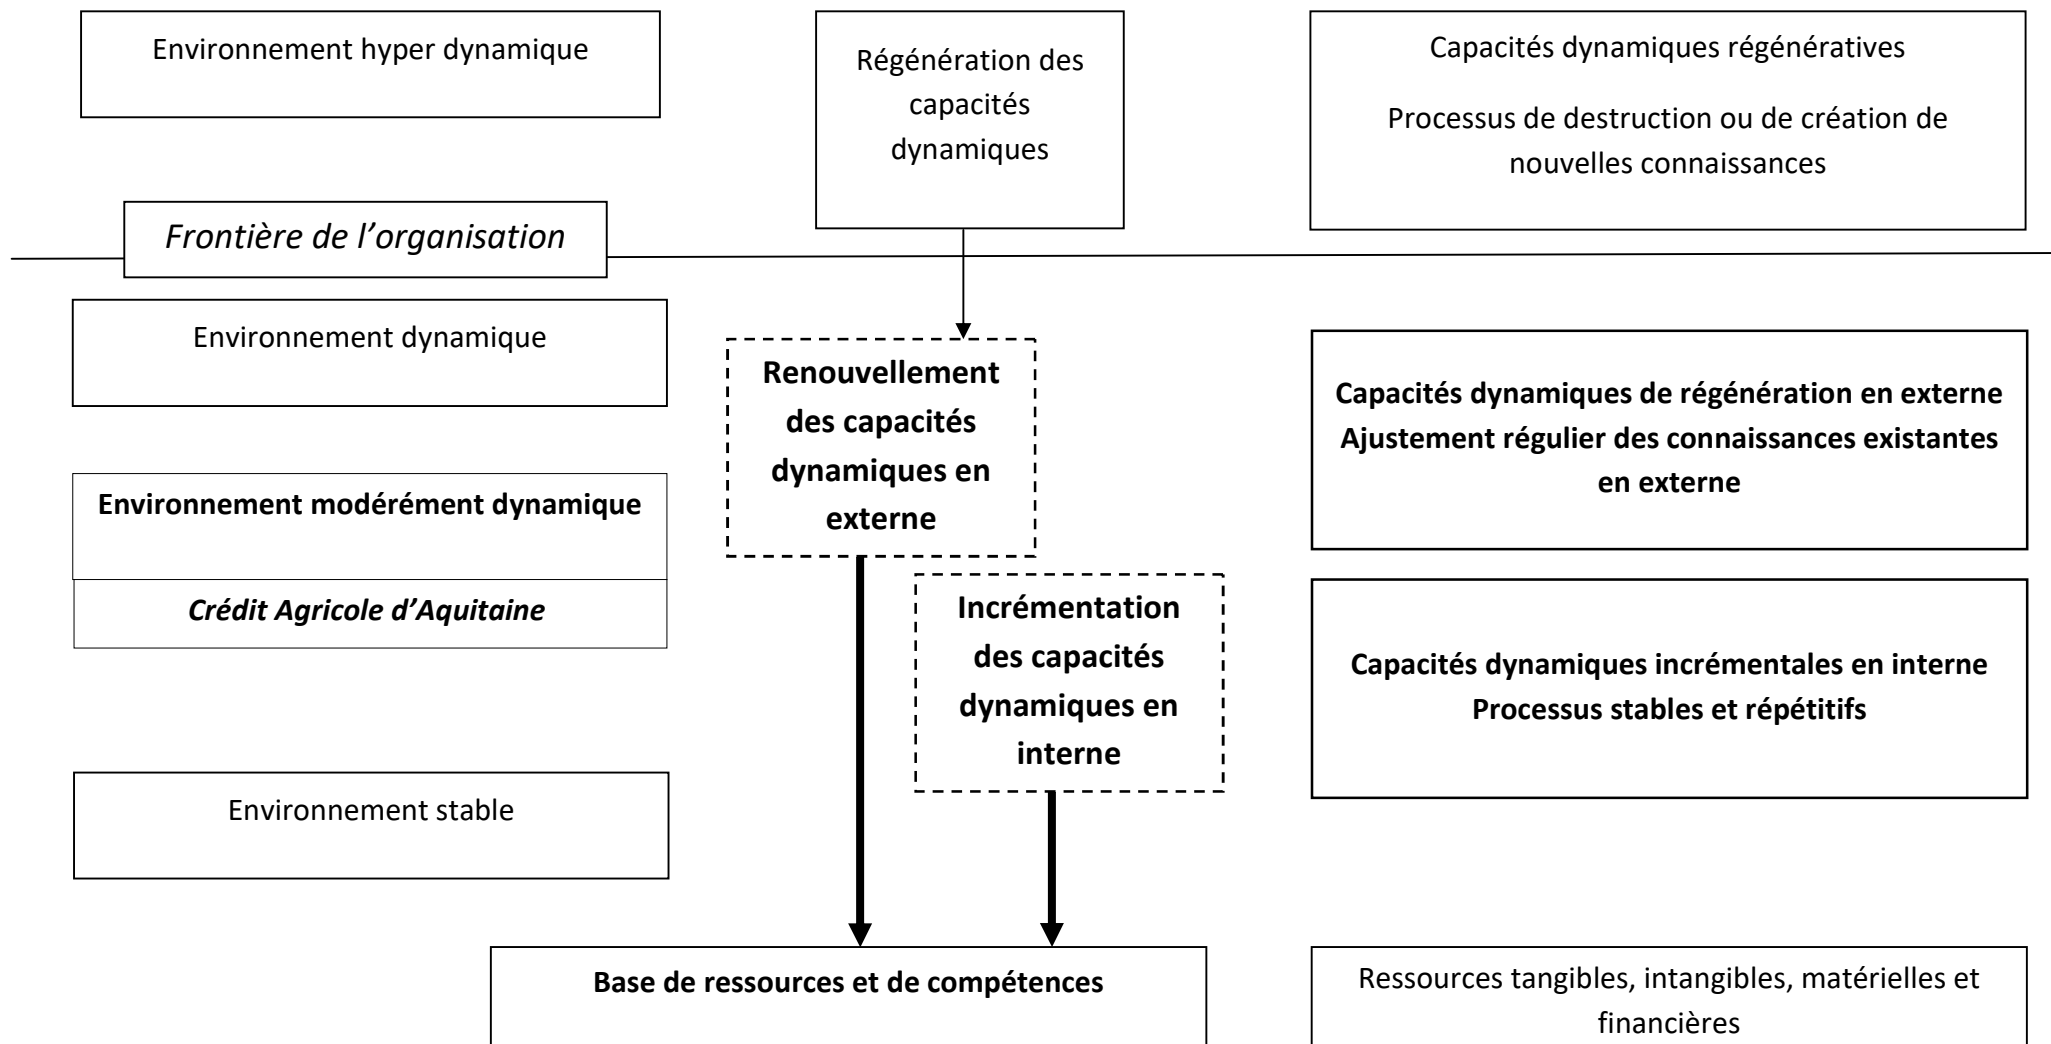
Environnement hyper dynamique

Régénération des capacités dynamiques

Capacités dynamiques régénératives

Processus de destruction ou de création de nouvelles connaissances

Frontière de l'organisation

Environnement dynamique

Renouvellement des capacités dynamiques en externe

Capacités dynamiques de régénération en externe
Ajustement régulier des connaissances existantes en externe

Environnement modérément dynamique

Crédit Agricole d'Aquitaine

Incrémentation des capacités dynamiques en interne

Capacités dynamiques incrémentales en interne
Processus stables et répétitifs

Environnement stable

Base de ressources et de compétences

Ressources tangibles, intangibles, matérielles et financières